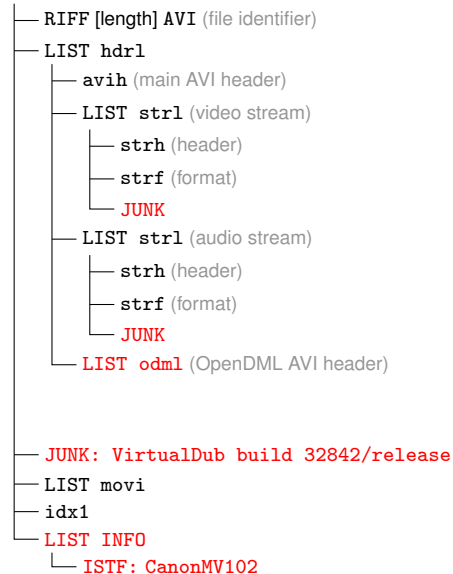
RIFF [length] AVI (file identifier)
LIST hdrl
avih (main AVI header)
LIST strl (video stream)
strh (header)
strf (format)
JUNK
LIST strl (audio stream)
strh (header)
strf (format)
JUNK
LIST odml (OpenDML AVI header)
JUNK: VirtualDub build 32842/release
LIST movi
idx1
LIST INFO
ISTF: CanonMV102